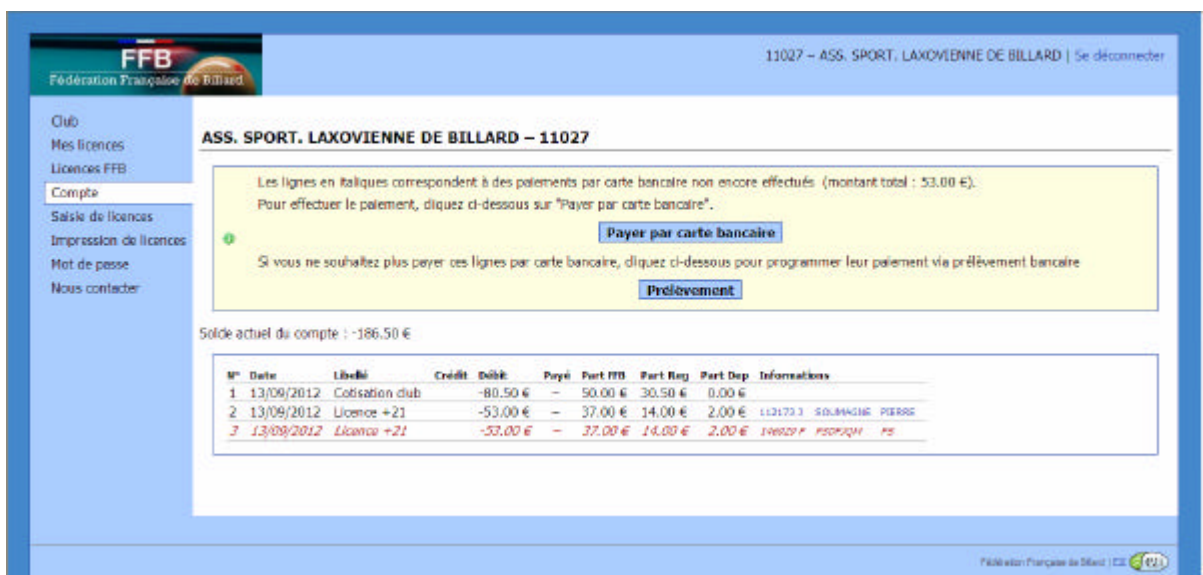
FFB
Fédération Française de Billard

11027 – ASS. SPORT. LAXOVIENNE DE BILLARD | Se déconnecter

Club
Mes licences
Licences FFB
Compte
Saisie de licences
Impression de licences
Mot de passe
Nous contacter

ASS. SPORT. LAXOVIENNE DE BILLARD – 11027

Les lignes en italiques correspondent à des paiements par carte bancaire non encore effectués (montant total : 53.00 €).
Pour effectuer le paiement, cliquez ci-dessous sur "Payer par carte bancaire".

Payer par carte bancaire

Si vous ne souhaitez plus payer ces lignes par carte bancaire, cliquez ci-dessous pour programmer leur paiement via prélèvement bancaire

Prélèvement

Solde actuel du compte : -186.50 €

| N° | Date | Libellé | Crédit | Débit | Payé | Part FFB | Part Reg | Part Dep | Informations |
|---|---|---|---|---|---|---|---|---|---|
| 1 | 13/09/2012 | Cotisation club | | -80.50 € | – | 50.00 € | 30.50 € | 0.00 € | |
| 2 | 13/09/2012 | Licence +21 | | -53.00 € | – | 37.00 € | 14.00 € | 2.00 € | 112173 J SOUMAGNE PIERRE |
| 3 | 13/09/2012 | Licence +21 | | -53.00 € | – | 37.00 € | 14.00 € | 2.00 € | 146020 F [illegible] FS |

Fédération Française de Billard | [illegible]